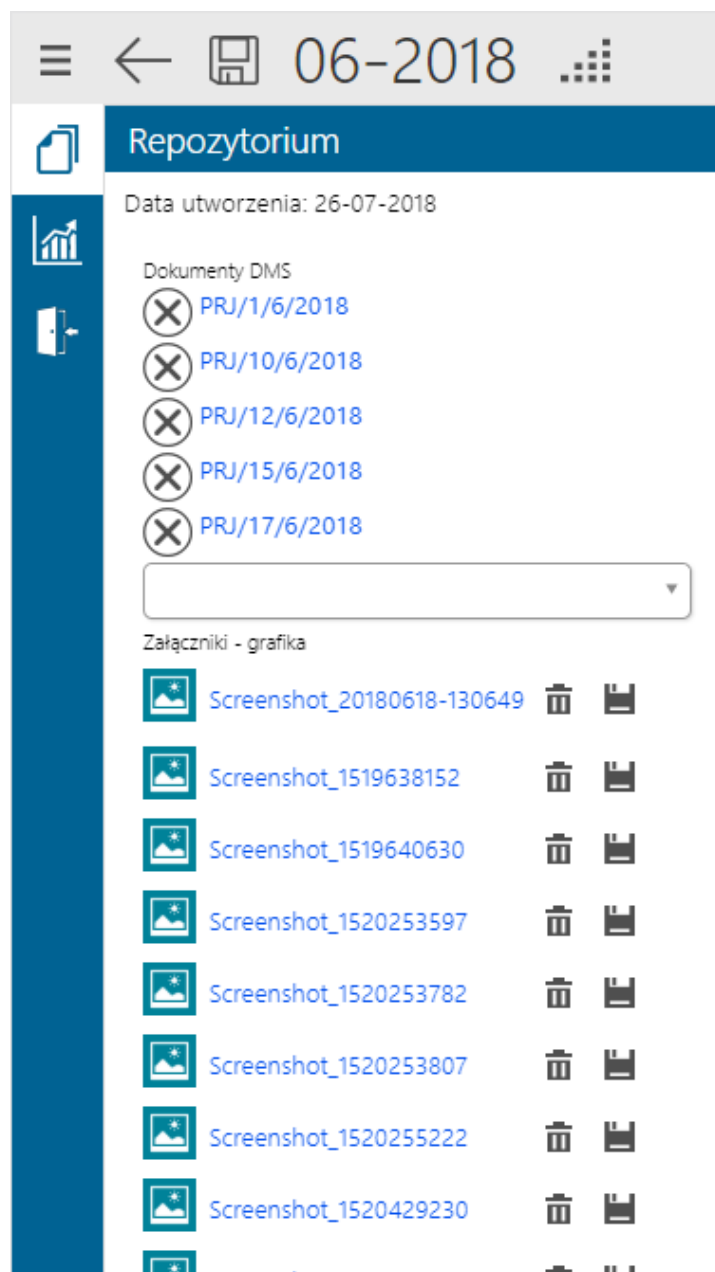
06-2018

Repozytorium

Data utworzenia: 26-07-2018

Dokumenty DMS

PRJ/1/6/2018

PRJ/10/6/2018

PRJ/12/6/2018

PRJ/15/6/2018

PRJ/17/6/2018

Załączniki - grafika

Screenshot_20180618-130649

Screenshot_1519638152

Screenshot_1519640630

Screenshot_1520253597

Screenshot_1520253782

Screenshot_1520253807

Screenshot_1520255222

Screenshot_1520429230